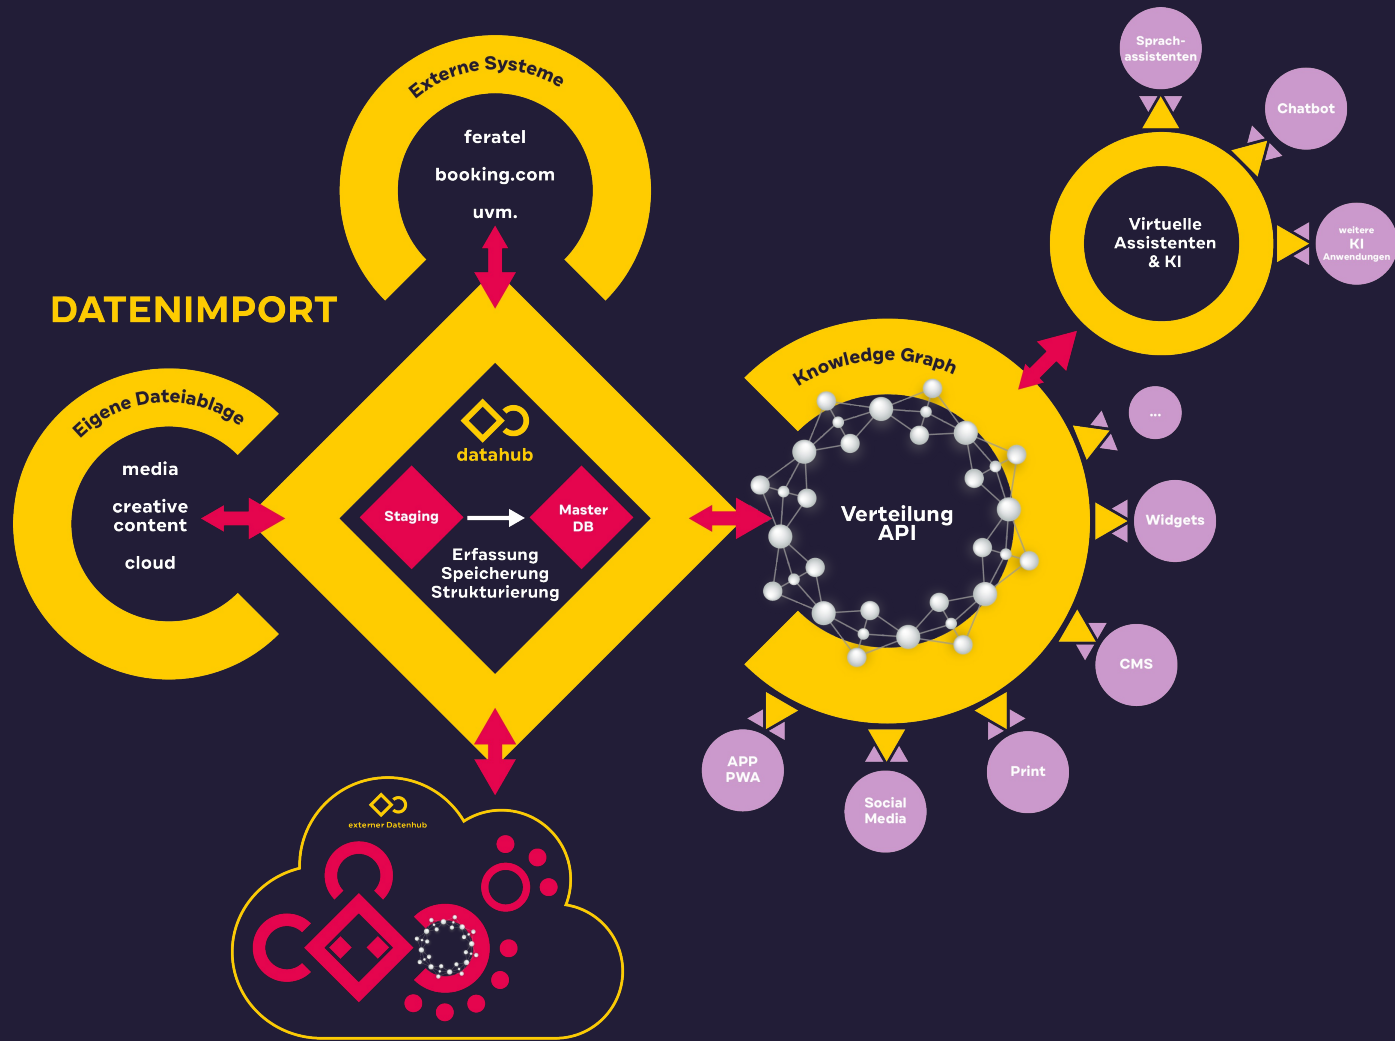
Externe Systeme

feratel

booking.com

uvm.

DATENIMPORT

Eigene Dateiablage

media

creative content

cloud

datahub

Staging

Master DB

Erfassung
Speicherung
Strukturierung

Knowledge Graph

Verteilung
API

Sprach-
assistenten

Chatbot

Virtuelle Assistenten & KI

weitere
KI
Anwendungen

...

Widgets

CMS

Print

Social Media

APP PWA

externer Datenhub